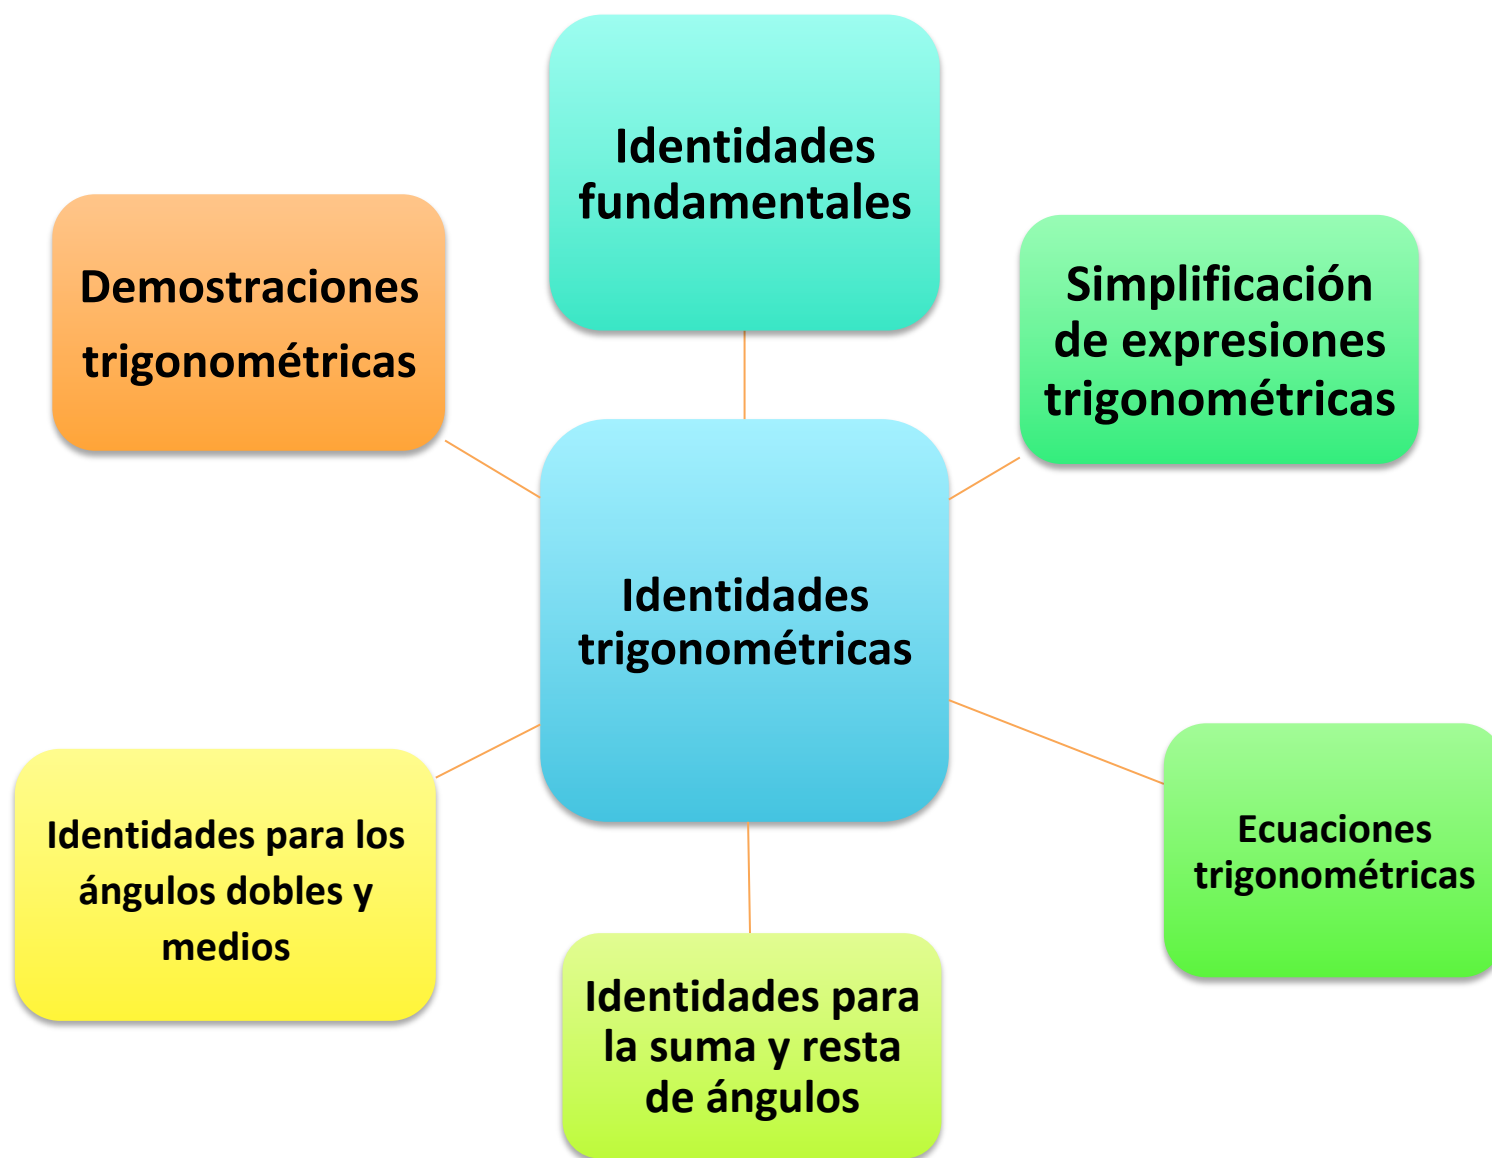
Identidades fundamentales

Demostraciones trigonométricas

Simplificación de expresiones trigonométricas

Identidades trigonométricas

Identidades para los ángulos dobles y medios

Ecuaciones trigonométricas

Identidades para la suma y resta de ángulos